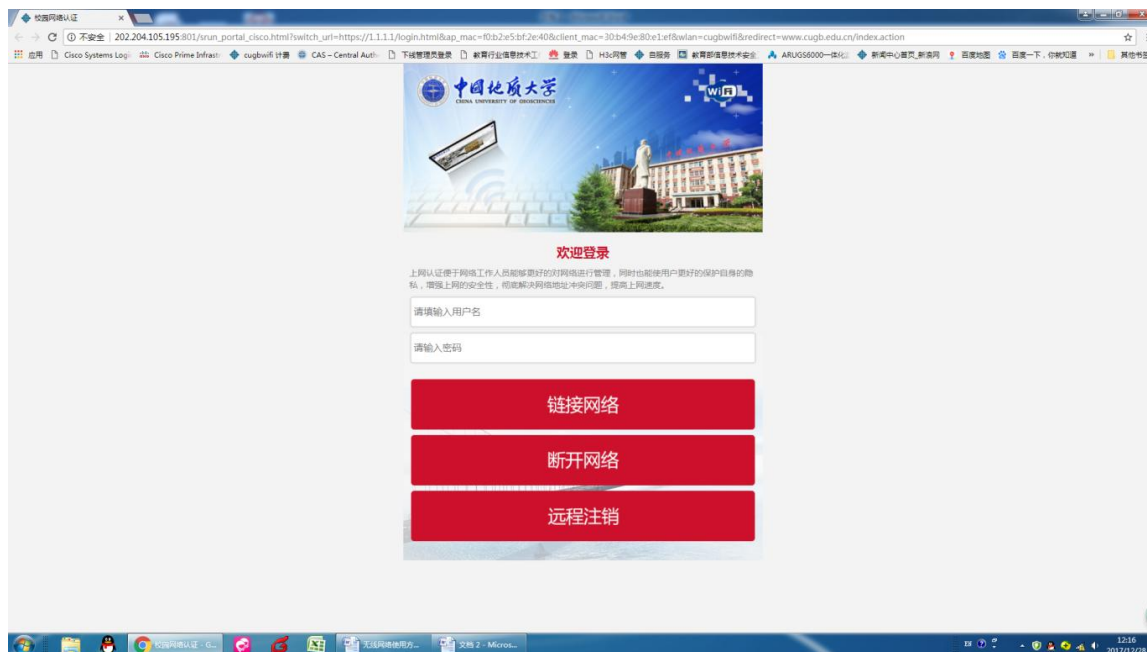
校园网络认证 ×

不安全 | 202.204.105.195:801/srun_portal_cisco.html?switch_url=https://1.1.1.1/login.html&ap_mac=f0:b2:e5:bf:2e:40&client_mac=30:b4:9e:80:e1:ef&wlan=cugbwifi&redirect=www.cugb.edu.cn/index.action

应用 Cisco Systems Logi Cisco Prime Infrastr cugbwifi 计量 CAS – Central Auth 下线管理员登录 教育行业信息技术工 登录 H3c网管 自服务 教育部信息技术安全 ARUGS6000一体化 新闻中心首页_新浪网 百度地图 百度一下，你就知道 » 其他书签

中国地质大学
CHINA UNIVERSITY OF GEOSCIENCES

WiFi

欢迎登录

上网认证便于网络工作人员能够更好的对网络进行管理，同时也能使用户更好的保护自身的隐私，增强上网的安全性，彻底解决网络地址冲突问题，提高上网速度。

请填输入用户名

请输入密码

链接网络

断开网络

远程注销

校园网络认证 - G...

无线网络使用方...

文档 2 - Micros...

12:16
2017/12/28